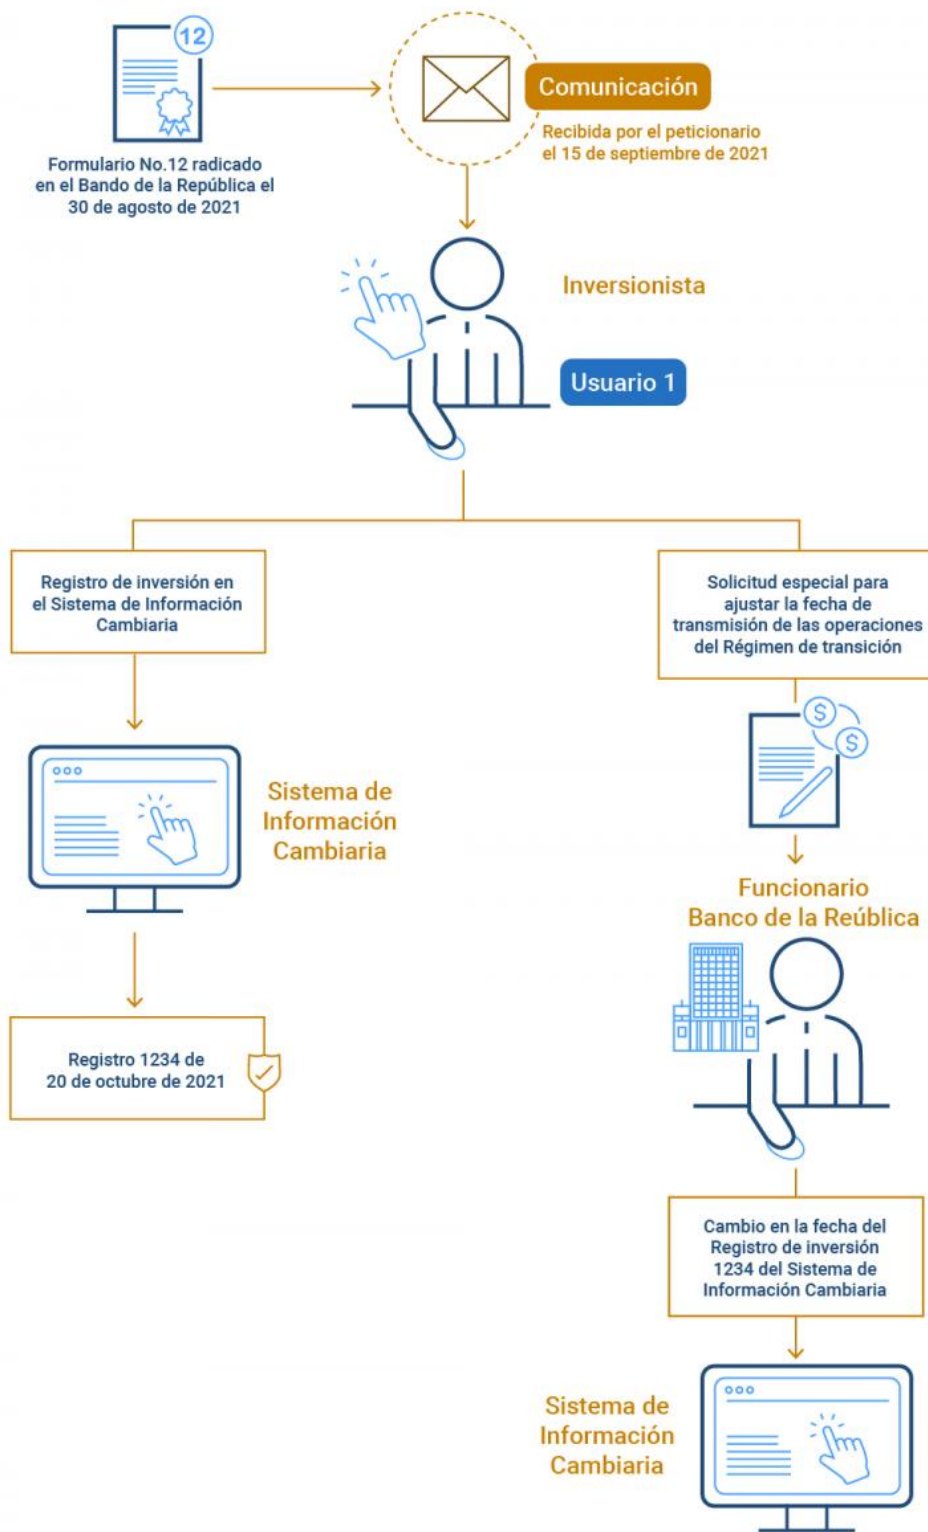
12

Formulario No.12 radicado en el Bando de la República el 30 de agosto de 2021

Comunicación

Recibida por el peticionario el 15 de septiembre de 2021

Inversionista

Usuario 1

Registro de inversión en el Sistema de Información Cambiaria

Sistema de Información Cambiaria

Registro 1234 de 20 de octubre de 2021

Solicitud especial para ajustar la fecha de transmisión de las operaciones del Régimen de transición

Funcionario Banco de la Reública

Cambio en la fecha del Registro de inversión 1234 del Sistema de Información Cambiaria

Sistema de Información Cambiaria